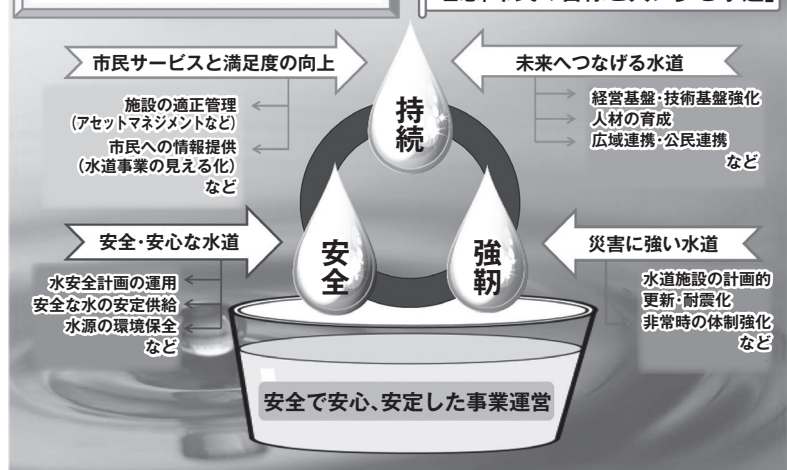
市民サービスと満足度の向上

施設の適正管理
（アセットマネジメントなど）
市民への情報提供
（水道事業の見える化）
など

未来へつなげる水道

経営基盤・技術基盤強化
人材の育成
広域連携・公民連携
など

持続

安全・安心な水道

水安全計画の運用
安全な水の安定供給
水源の環境保全
など

安全

強靭

災害に強い水道

水道施設の計画的
更新・耐震化
非常時の体制強化
など

安全で安心、安定した事業運営